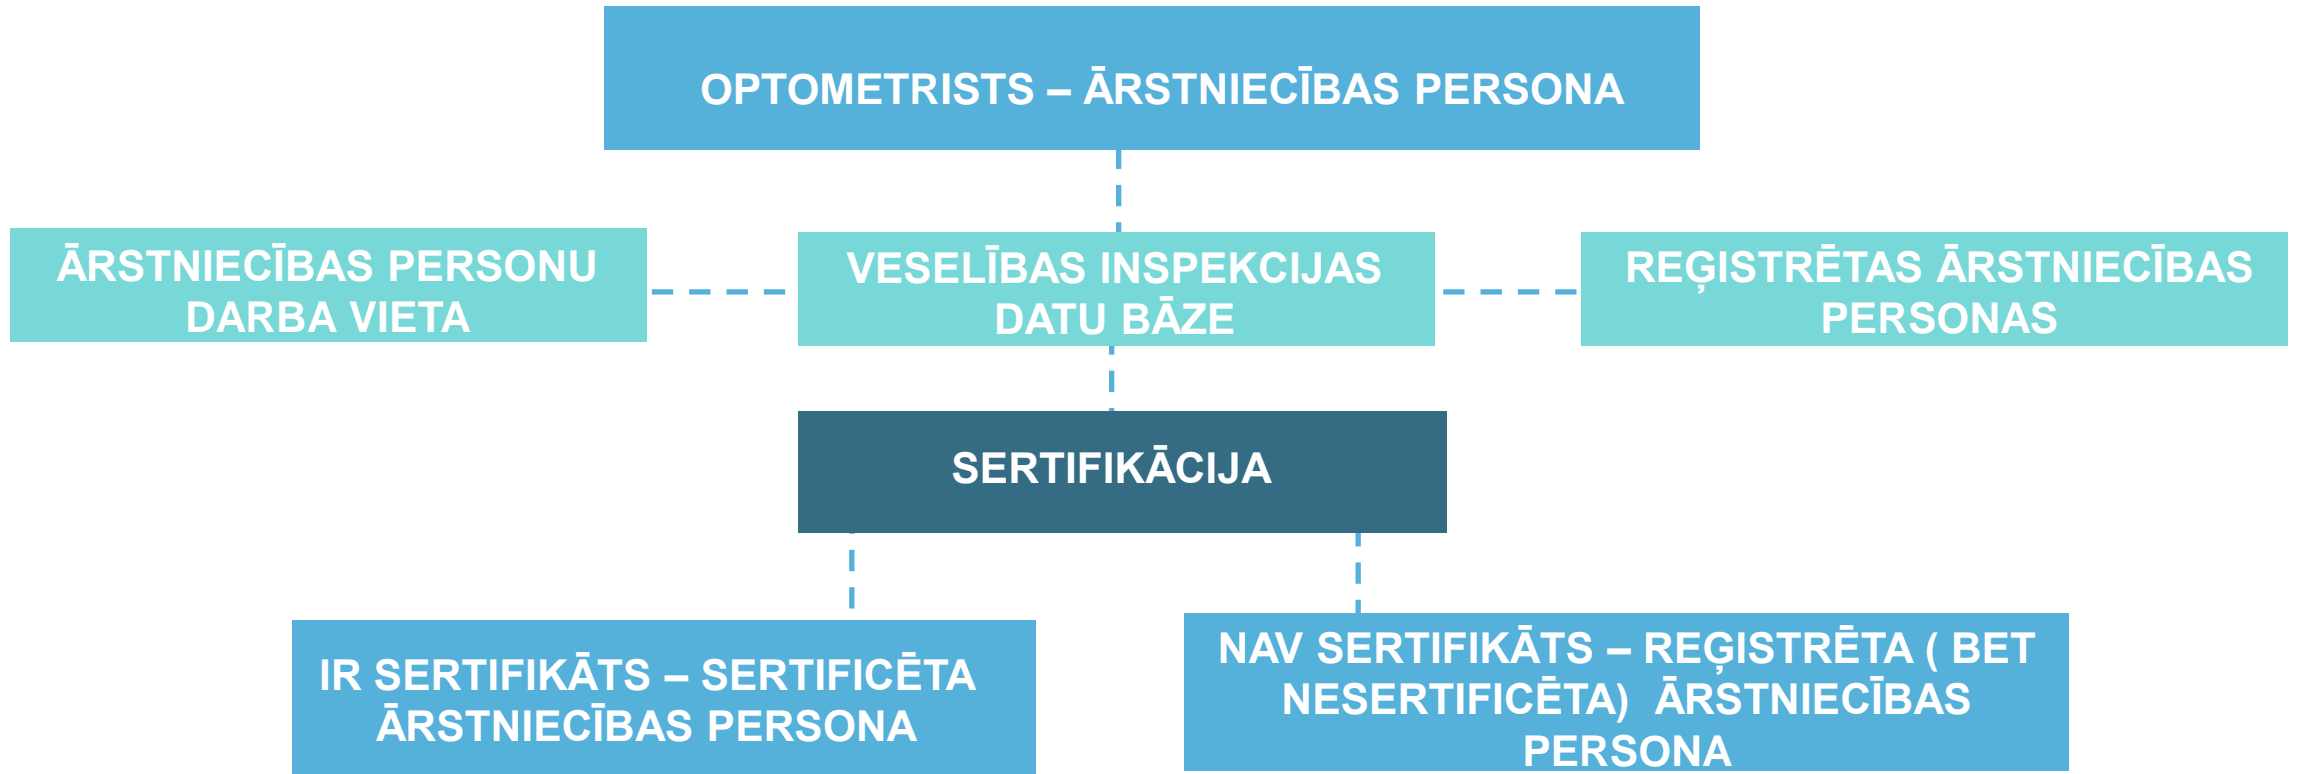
OPTOMETRISTS – ĀRSTNIECĪBAS PERSONA

ĀRSTNIECĪBAS PERSONU DARBA VIETA

VESELĪBAS INSPEKCIJAS DATU BĀZE

REĢISTRĒTAS ĀRSTNIECĪBAS PERSONAS

SERTIFIKĀCIJA

IR SERTIFIKĀTS – SERTIFICĒTA ĀRSTNIECĪBAS PERSONA

NAV SERTIFIKĀTS – REĢISTRĒTA ( BET NESERTIFICĒTA) ĀRSTNIECĪBAS PERSONA